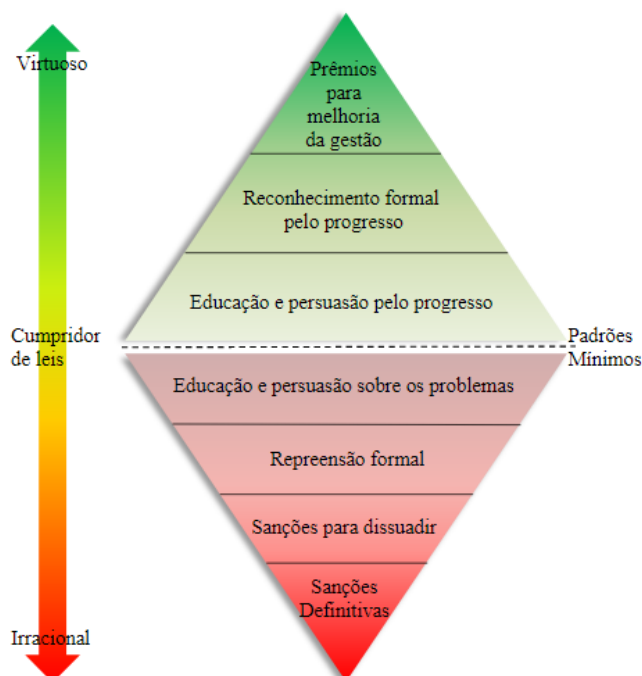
Virtuoso

Prêmios para melhoria da gestão

Reconhecimento formal pelo progresso

Educação e persuasão pelo progresso

Cumpridor de leis

Padrões Mínimos

Educação e persuasão sobre os problemas

Repreensão formal

Sanções para dissuadir

Sanções Definitivas

Irracional